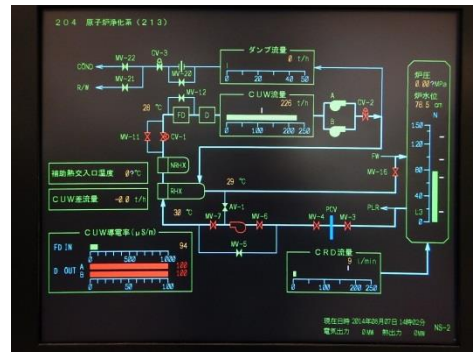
204 原子炉浄化系（213）

COND
MV-22
CV-3
R/W
MV-21
ダンプ流量
0 t/h
0 20 40 60
MV-12
CUW流量
226 t/h
0 100 200 250
28 ℃
FD
D
A
B
CV-2
MV-11
CV-1
NRHX
補助熱交入口温度 0? ℃
CUW差流量 -0.0 t/h
RHX
29 ℃
30 ℃
AV-1
MV-7
MV-6
MV-5
PCV
MV-4
MV-3
FW
MV-16
PLR
炉圧
0.00 MPa
炉水位
76.5 cm
N
150
100
50
0
L3
CUW導電率（μS/m）
FD IN 94
D OUT A 1.00
B 1.00
CRD流量
0 l/min
0 100 200 250
現在日時 2014年05月07日 14時02分
電気出力 0MW 熱出力 0MW
NS-2